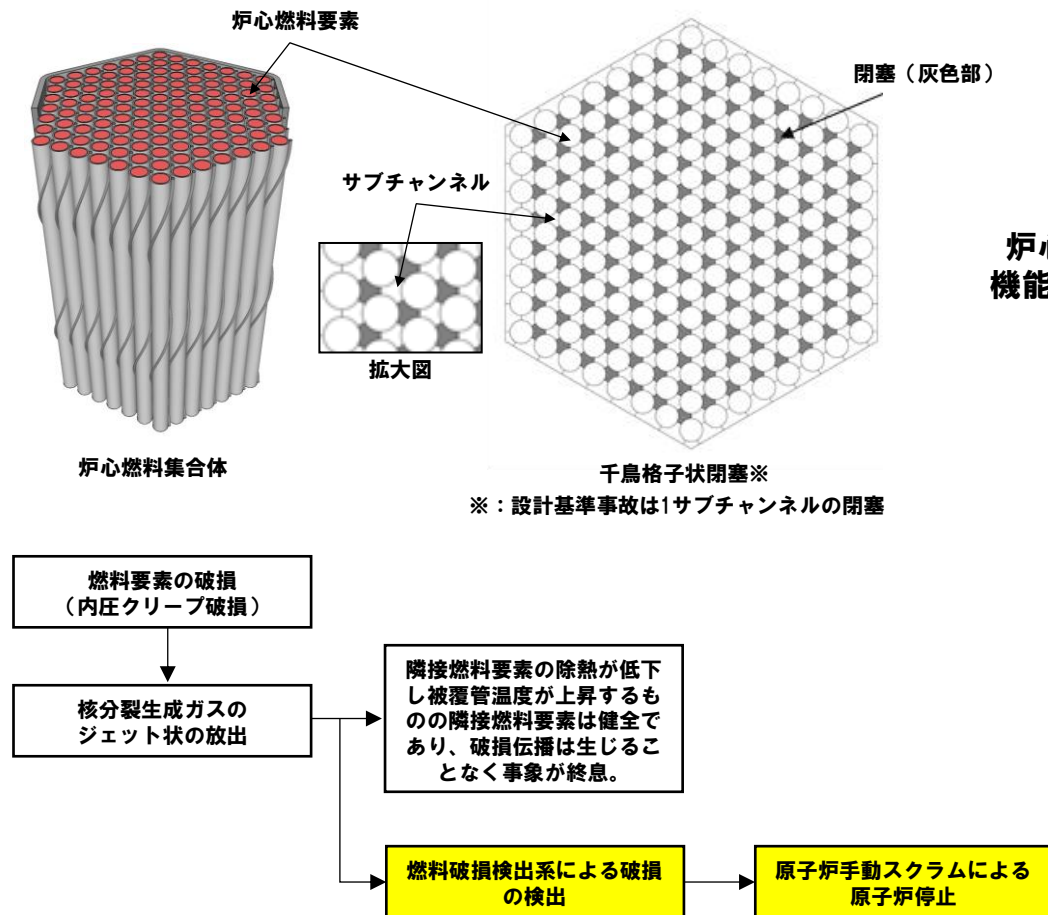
炉心燃料要素

閉塞（灰色部）

サブチャンネル

拡大図

炉心燃料集合体

千鳥格子状閉塞※
※：設計基準事故は1サブチャンネルの閉塞

炉心
機能

燃料要素の破損
（内圧クリープ破損）

核分裂生成ガスの
ジェット状の放出

隣接燃料要素の除熱が低下し被覆管温度が上昇するものの隣接燃料要素は健全であり、破損伝播は生じることなく事象が終息。

燃料破損検出系による破損の検出

原子炉手動スクラムによる
原子炉停止